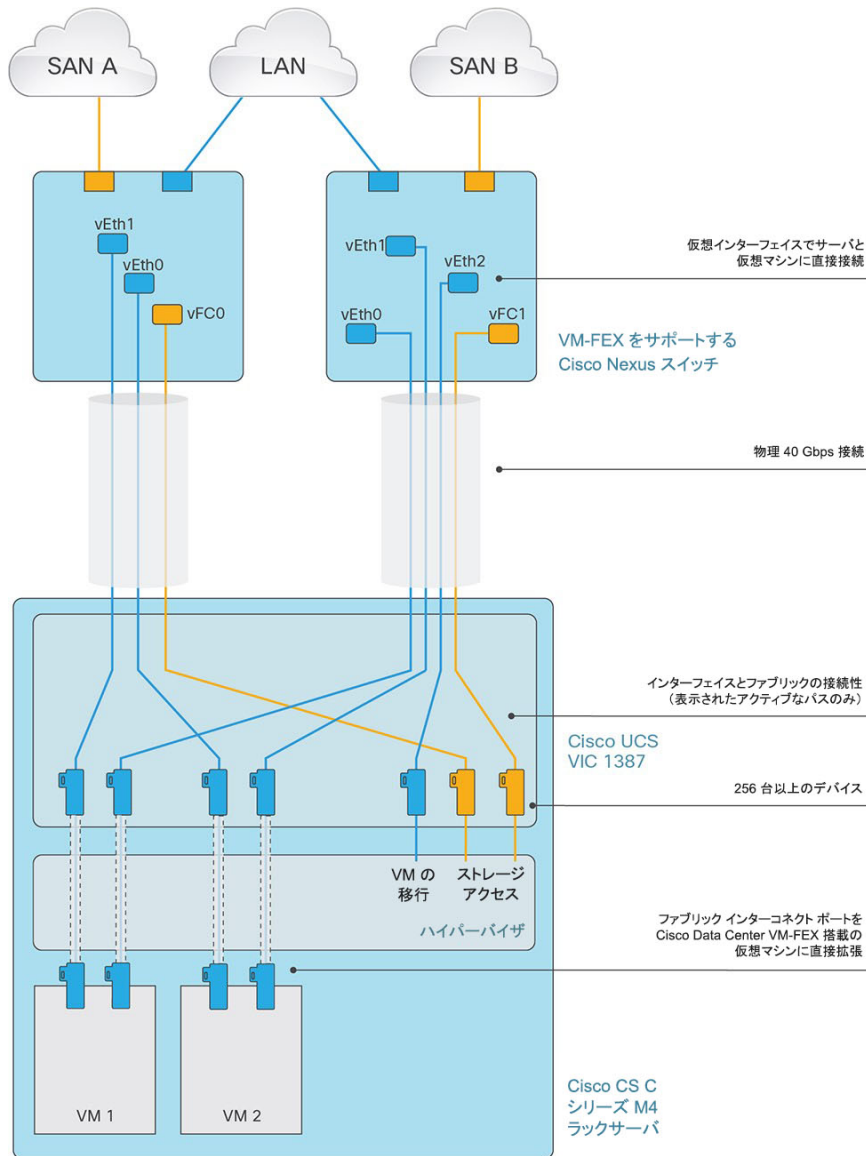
SAN A

LAN

SAN B

vEth1

vEth0

vFC0

vEth1

vEth2

vEth0

vFC1

仮想インターフェイスでサーバと仮想マシンに直接接続

VM-FEX をサポートする Cisco Nexus スイッチ

物理 40 Gbps 接続

インターフェイスとファブリックの接続性（表示されたアクティブなパスのみ）

Cisco UCS VIC 1387

256 台以上のデバイス

VM の移行

ストレージアクセス

ハイパーバイザ

ファブリック インターコネクト ポートを Cisco Data Center VM-FEX 搭載の仮想マシンに直接拡張

VM 1

VM 2

Cisco CS C シリーズ M4 ラックサーバ